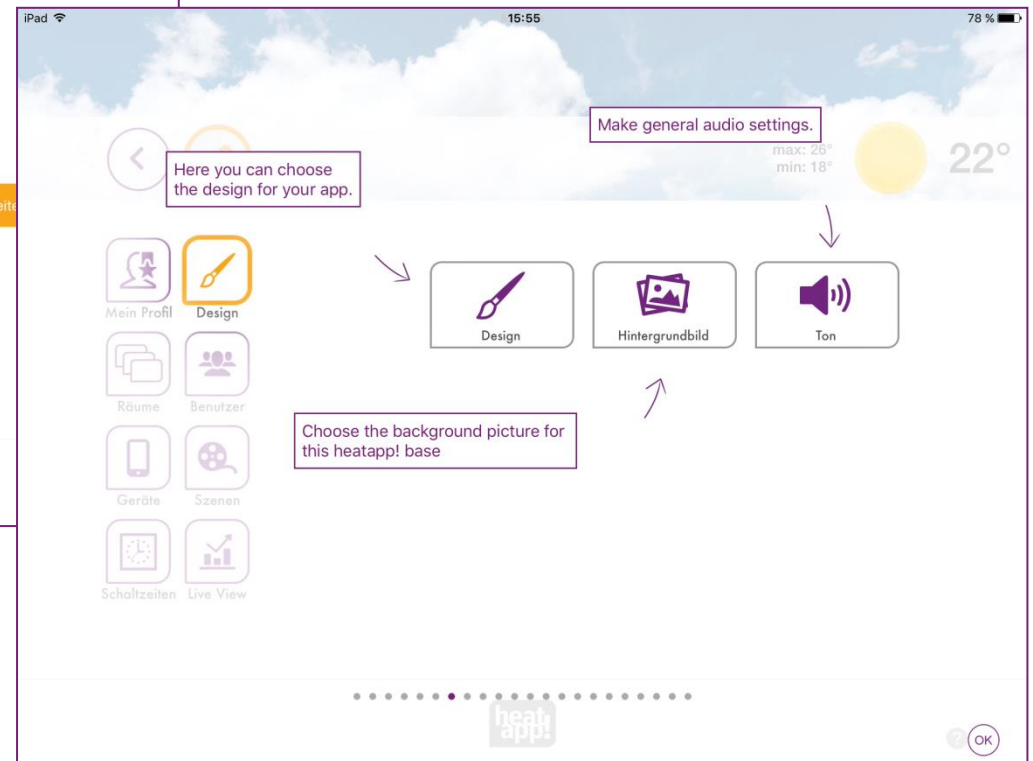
iPad
15:55
78 %

Make general audio settings.

Here you can choose the design for your app.

max: 26°
min: 18°
22°

Mein Profil
Design
Räume
Benutzer
Geräte
Szenen
Schaltzeiten
Live View

Design
Hintergrundbild
Ton

Choose the background picture for this heatapp! base

heat app!

OK